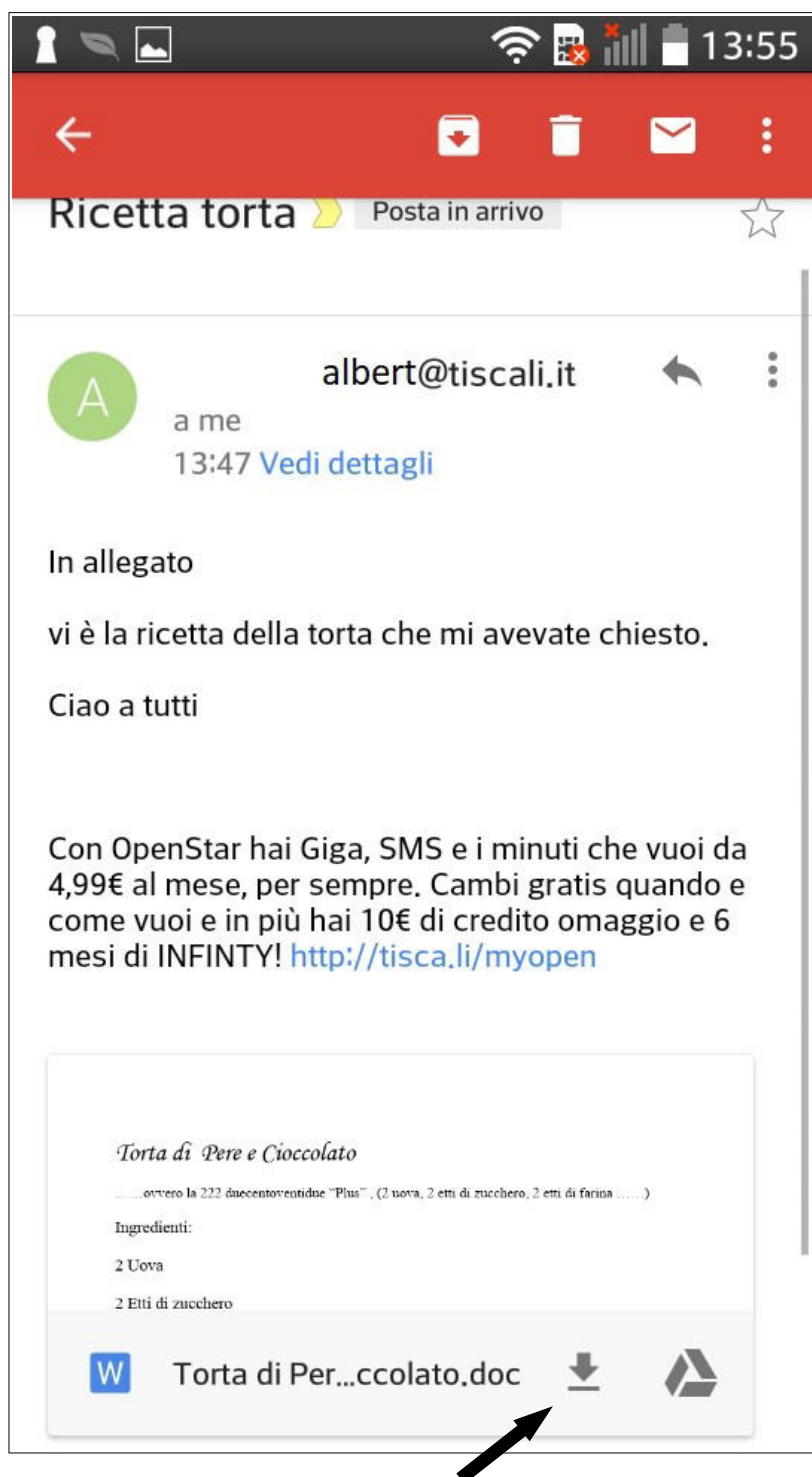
13:55

Ricetta torta Posta in arrivo

A

albert@tiscali.it

a me

13:47 Vedi dettagli

In allegato

vi è la ricetta della torta che mi avevate chiesto.

Ciao a tutti

Con OpenStar hai Giga, SMS e i minuti che vuoi da 4,99€ al mese, per sempre. Cambi gratis quando e come vuoi e in più hai 10€ di credito omaggio e 6 mesi di INFINTY! http://tisca.li/myopen

Torta di Pere e Cioccolato

......ovvero la 222 duecentoventidue "Plus" , (2 uova, 2 etti di zucchero, 2 etti di farina ......)

Ingredienti:

2 Uova

2 Etti di zucchero

W Torta di Per...ccolato.doc